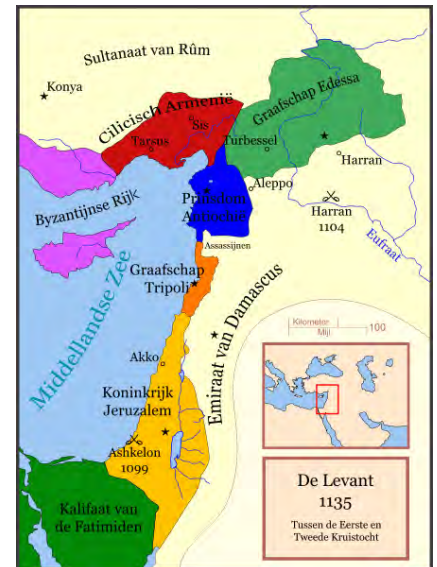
Sultanaat van Rûm

Konya

Cilicisch Armenië

Tarsus

Sis

Graafschap Edessa

Turbessel

Harran

Aleppo

Prinsdom Antiochië

Harran 1104

Byzantijnse Rijk

Eufraat

Assassijnen

Graafschap Tripoli

Middellandse Zee

Emiraat van Damascus

Kilometer

Mijl

100

Akko

Koninkrijk Jeruzalem

Ashkelon 1099

Kalifaat van de Fatimiden

De Levant 1135

Tussen de Eerste en Tweede Kruistocht